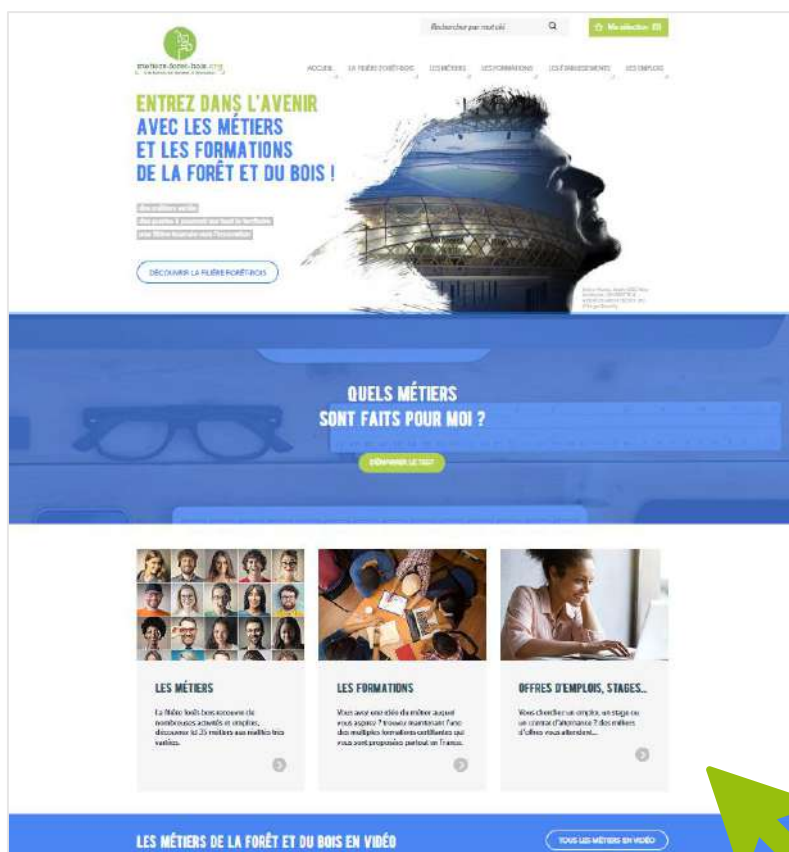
Rechercher par mot clé

Ma sélection

metiers-foret-bois.org

ACCUEIL LA FILIÈRE FORÊT-BOIS LES MÉTIERS LES FORMATIONS LES ÉTABLISSEMENTS LES EMPLOIS

ENTREZ DANS L'AVENIR AVEC LES MÉTIERS ET LES FORMATIONS DE LA FORÊT ET DU BOIS !

des métiers variés
des postes à pourvoir sur tout le territoire
une filière tournée vers l'innovation

DÉCOUVRIR LA FILIÈRE FORÊT-BOIS

QUELS MÉTIERS SONT FAITS POUR MOI ?

COMMENCER LE TEST

LES MÉTIERS

La filière forêt-bois recouvre de nombreuses activités et emplois, découvrez les 35 métiers aux milieux très variés.

LES FORMATIONS

Vous avez une idée du métier auquel vous aspirez ? trouvez maintenant l'une des multiples formations certifiantes qui vous sont proposées partout en France.

OFFRES D'EMPLOIS, STAGES...

Vous cherchez un emploi, un stage ou un contrat d'alternance ? des métiers d'offres vous attendent...

LES MÉTIERS DE LA FORÊT ET DU BOIS EN VIDÉO

TOUS LES MÉTIERS EN VIDÉO